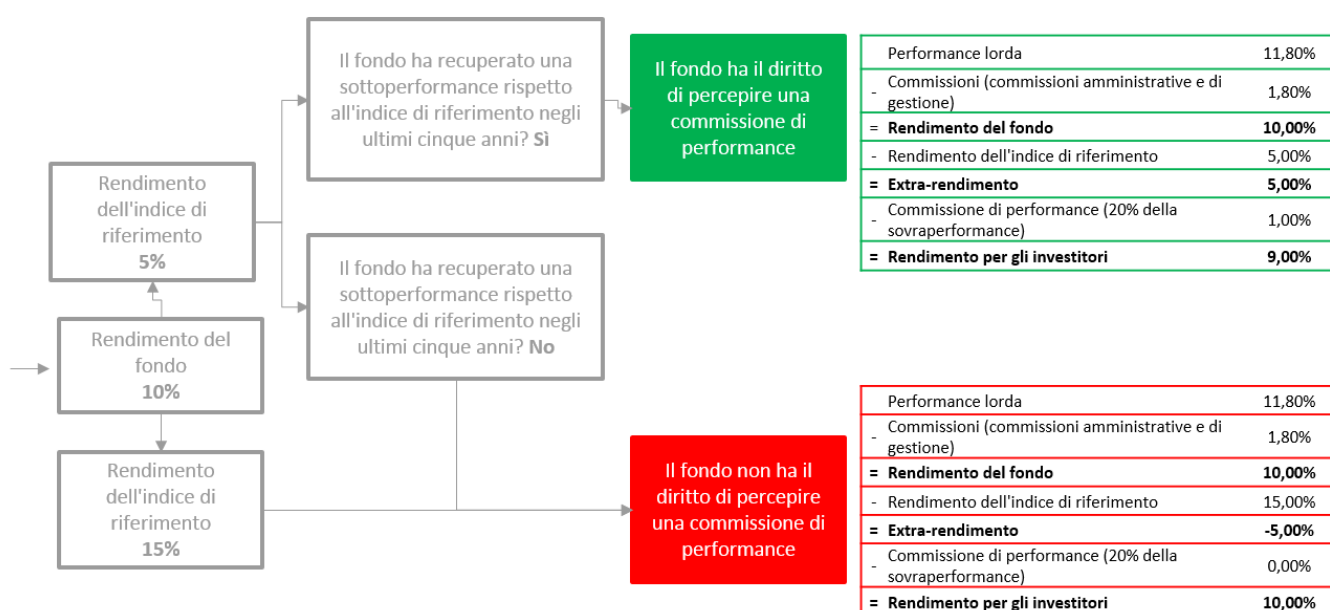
Rendimento dell'indice di riferimento
**5%**

Rendimento del fondo
**10%**

Rendimento dell'indice di riferimento
**15%**

Il fondo ha recuperato una sottoperformance rispetto all'indice di riferimento negli ultimi cinque anni? **Sì**

Il fondo ha recuperato una sottoperformance rispetto all'indice di riferimento negli ultimi cinque anni? **No**

Il fondo ha il diritto di percepire una commissione di performance

| | | |
|---|---|---|
| | Performance lorda | 11,80% |
| - | Commissioni (commissioni amministrative e di gestione) | 1,80% |
| = | **Rendimento del fondo** | **10,00%** |
| - | Rendimento dell'indice di riferimento | 5,00% |
| = | **Extra-rendimento** | **5,00%** |
| - | Commissione di performance (20% della sovraperformance) | 1,00% |
| = | **Rendimento per gli investitori** | **9,00%** |

Il fondo non ha il diritto di percepire una commissione di performance

| | | |
|---|---|---|
| | Performance lorda | 11,80% |
| - | Commissioni (commissioni amministrative e di gestione) | 1,80% |
| = | **Rendimento del fondo** | **10,00%** |
| - | Rendimento dell'indice di riferimento | 15,00% |
| = | **Extra-rendimento** | **-5,00%** |
| - | Commissione di performance (20% della sovraperformance) | 0,00% |
| = | **Rendimento per gli investitori** | **10,00%** |